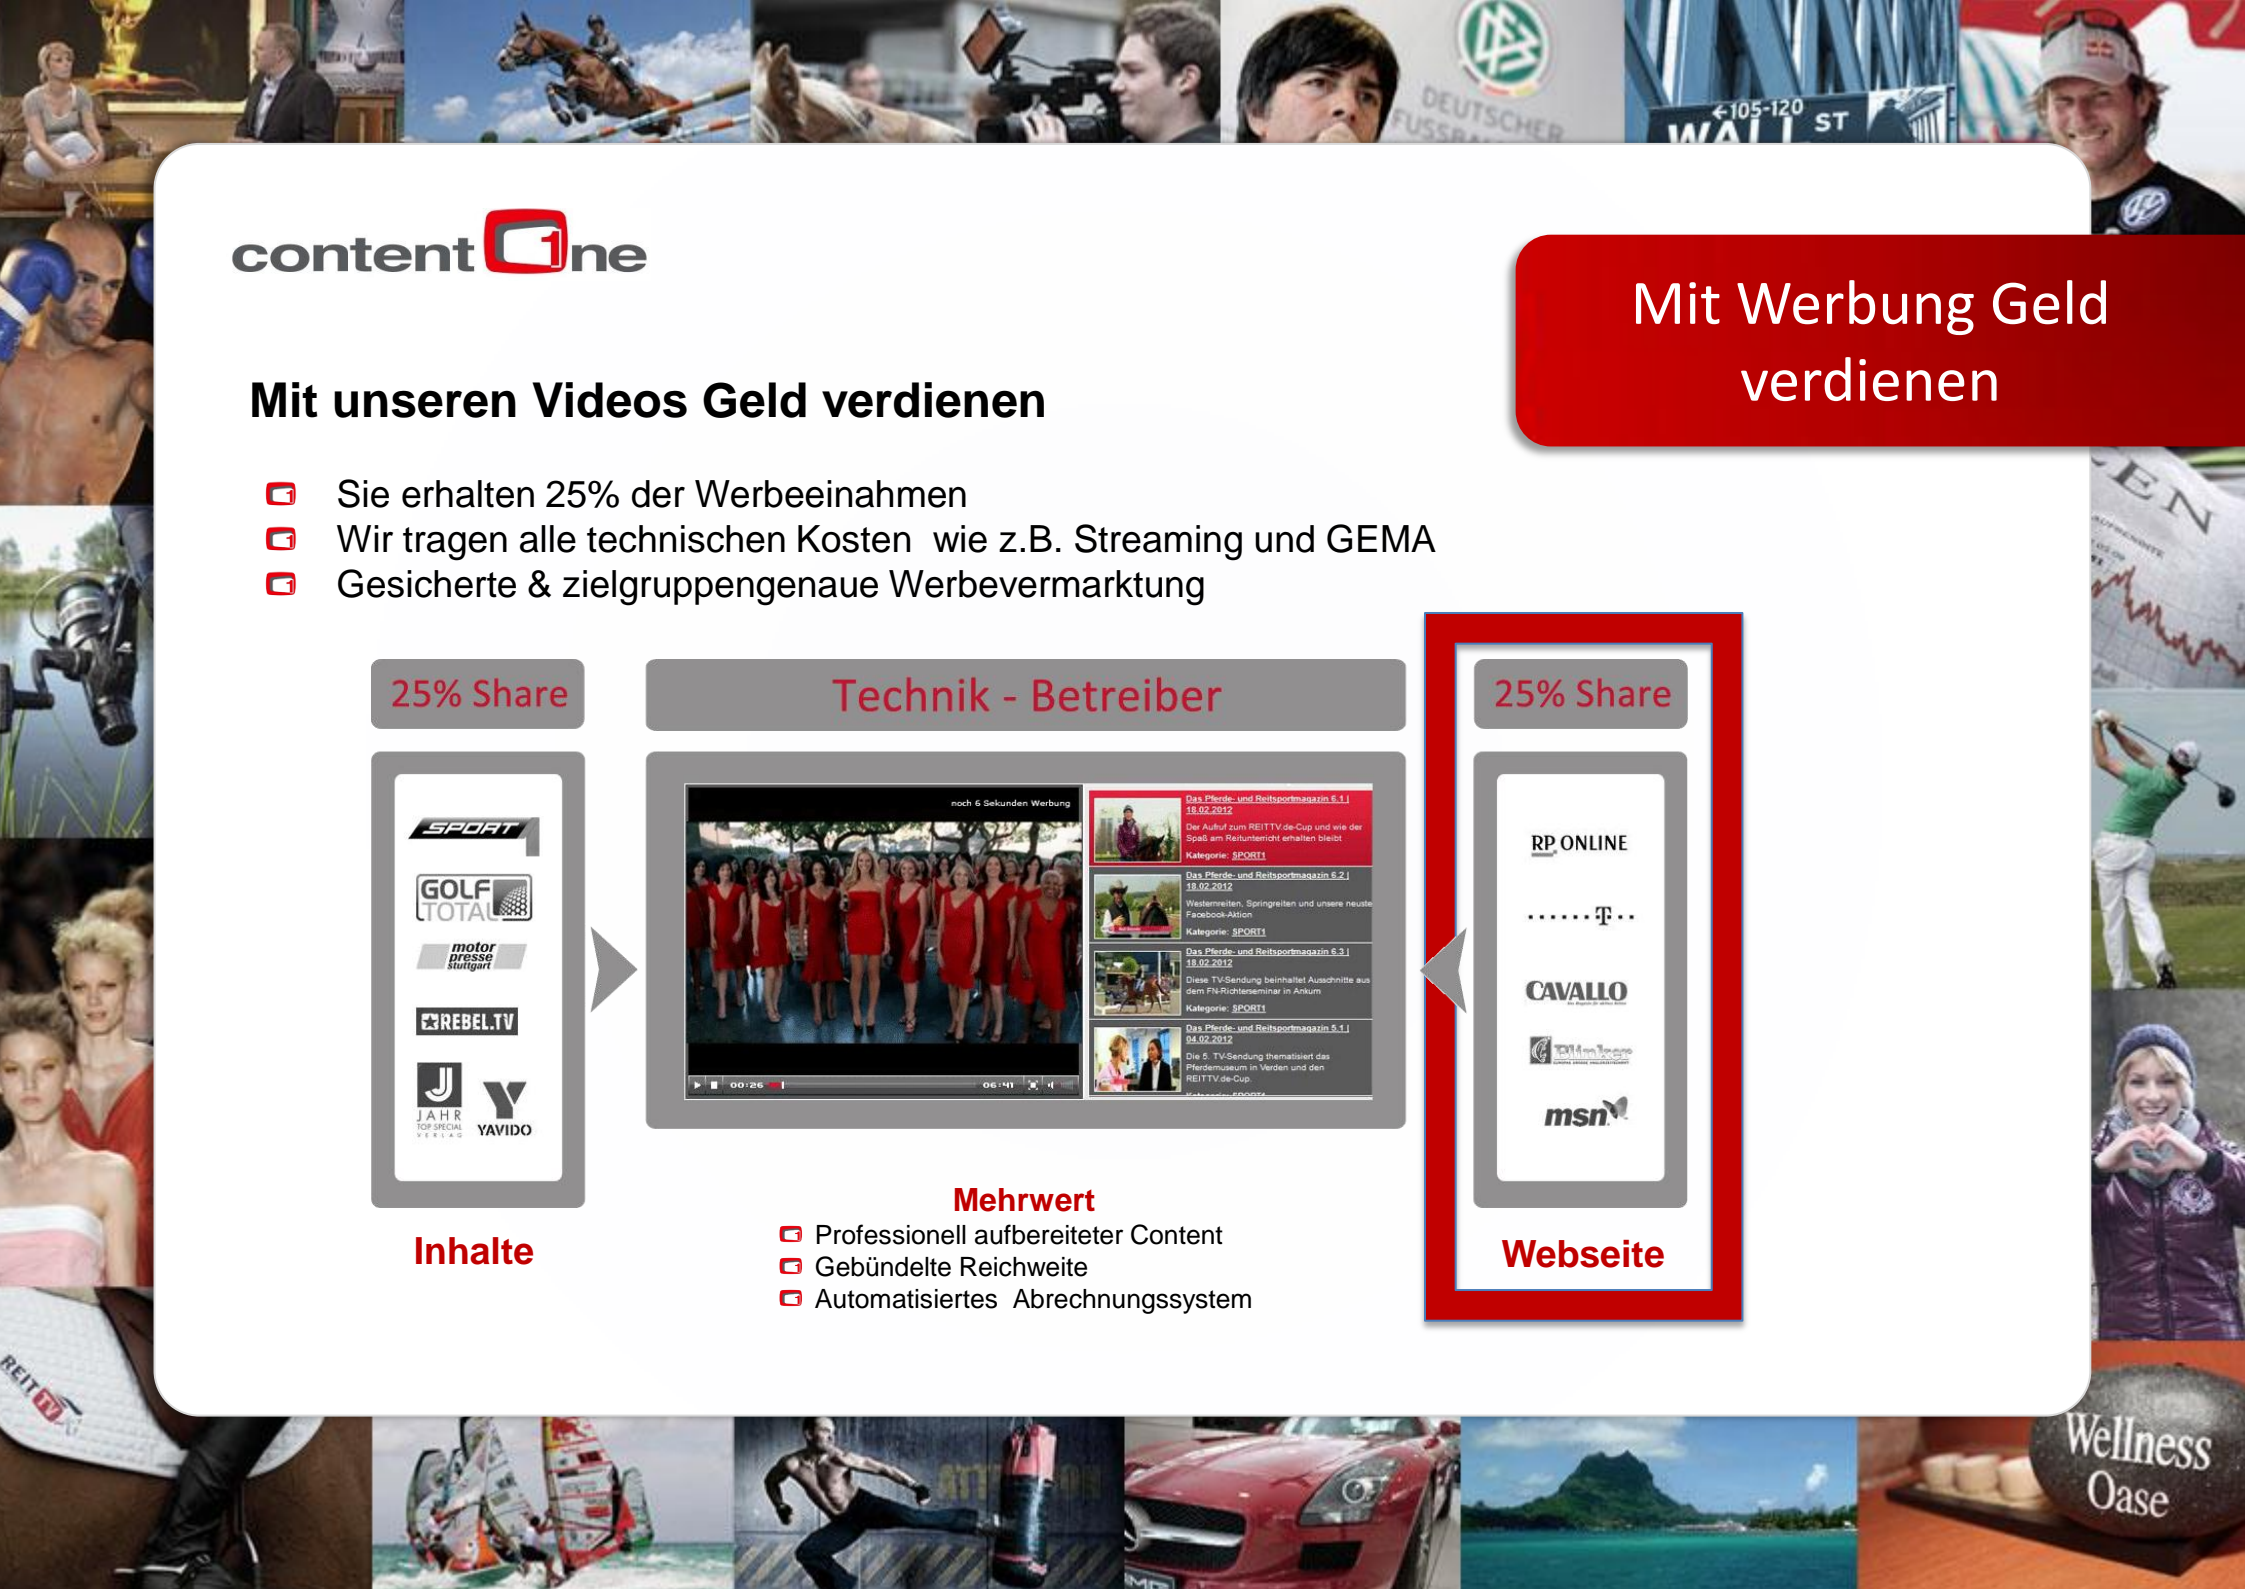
content1ne

Mit Werbung Geld verdienen

Mit unseren Videos Geld verdienen

Sie erhalten 25% der Werbeeinahmen
Wir tragen alle technischen Kosten wie z.B. Streaming und GEMA
Gesicherte & zielgruppengenaue Werbevermarktung

25% Share

Technik - Betreiber

25% Share

SPORT1
GOLF TOTAL
motor presse stuttgart
REBEL.TV
JAHR TOP SPECIAL VERLAG
YAVIDO

noch 6 Sekunden Werbung

00:26 06:41

Das Pferde- und Reitsportmagazin 6.1 | 18.02.2012
Der Aufruf zum REITTV.de-Cup und wie der Spaß am Reitunterricht erhalten bleibt
Kategorie: SPORT1

Das Pferde- und Reitsportmagazin 6.2 | 18.02.2012
Westernreiten, Springreiten und unsere neuste Facebook-Aktion
Kategorie: SPORT1

Das Pferde- und Reitsportmagazin 6.3 | 18.02.2012
Diese TV-Sendung beinhaltet Ausschnitte aus dem FN-Richterseminar in Ankum
Kategorie: SPORT1

Das Pferde- und Reitsportmagazin 5.1 | 04.02.2012
Die 5. TV-Sendung thematisiert das Pferdemuseum in Verden und den REITTV.de-Cup.
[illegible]

RP ONLINE
T
CAVALLO
Blinker
msn

Inhalte

Mehrwert
Professionell aufbereiteter Content
Gebündelte Reichweite
Automatisiertes Abrechnungssystem

Webseite

WALL ST
105-120
DEUTSCHER FUSSBA
REIT TV
Wellness Oase